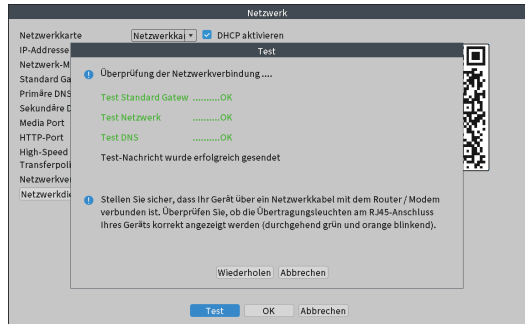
Netzwerk

Netzwerkkarte
Netzwerkkai
DHCP aktivieren
IP-Addresse
Netzwerk-M
Standard Ga
Primäre DNS
Sekundäre D
Media Port
HTTP-Port
High-Speed
Transferpoli
Netzwerkver
Netzwerkdi

Test

Überprüfung der Netzwerkverbindung ....

Test Standard Gatew ..........OK
Test Netzwerk ..........OK
Test DNS ..........OK

Test-Nachricht wurde erfolgreich gesendet

Stellen Sie sicher, dass Ihr Gerät über ein Netzwerkkabel mit dem Router / Modem verbunden ist. Überprüfen Sie, ob die Übertragungsleuchten am RJ45-Anschluss Ihres Geräts korrekt angezeigt werden (durchgehend grün und orange blinkend).

Wiederholen
Abbrechen

Test
OK
Abbrechen